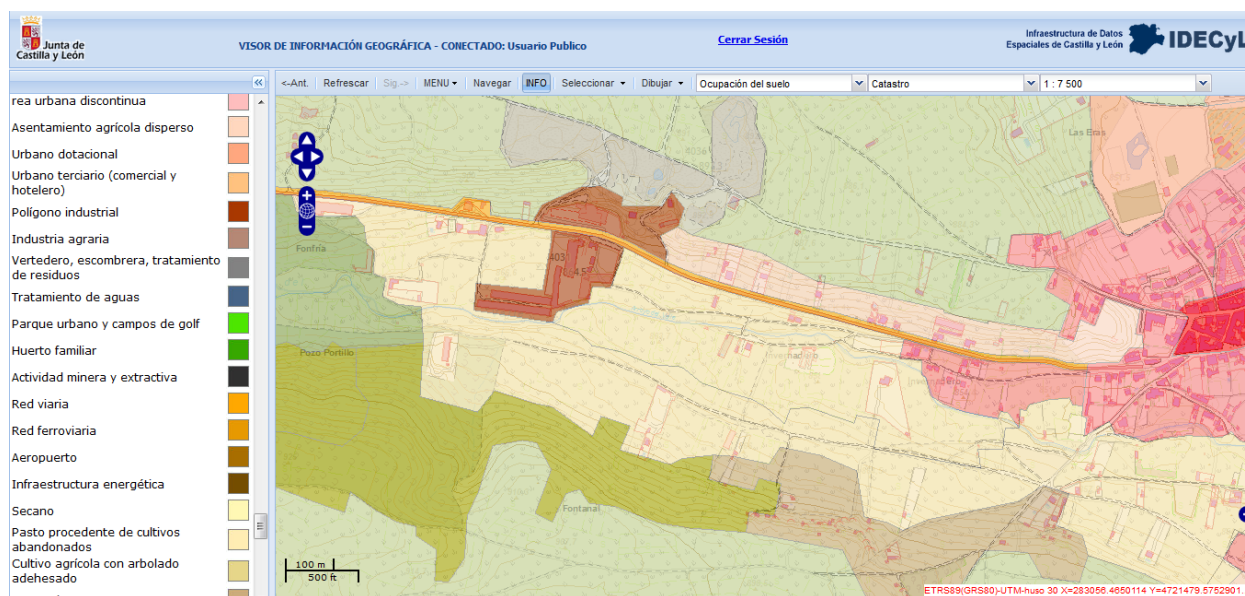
Junta de Castilla y León

VISOR DE INFORMACIÓN GEOGRÁFICA - CONECTADO: Usuario Publico

Cerrar Sesión

Infraestructura de Datos Espaciales de Castilla y León IDECyL

«

rea urbana discontinua
Asentamiento agrícola disperso
Urbano dotacional
Urbano terciario (comercial y hotelero)
Polígono industrial
Industria agraria
Vertedero, escombrera, tratamiento de residuos
Tratamiento de aguas
Parque urbano y campos de golf
Huerto familiar
Actividad minera y extractiva
Red viaria
Red ferroviaria
Aeropuerto
Infraestructura energética
Secano
Pasto procedente de cultivos abandonados
Cultivo agrícola con arbolado adehesado

<-Ant. Refrescar Sig -> MENU Navegar INFO Seleccionar Dibujar Ocupación del suelo Catastro 1 : 7 500

Las Eras
Fonfria
Pozo Portillo
Fontanal

100 m
500 ft

ETRS89(GRS80)-UTM-huso 30 X=283056.4650114 Y=4721479.5752901.